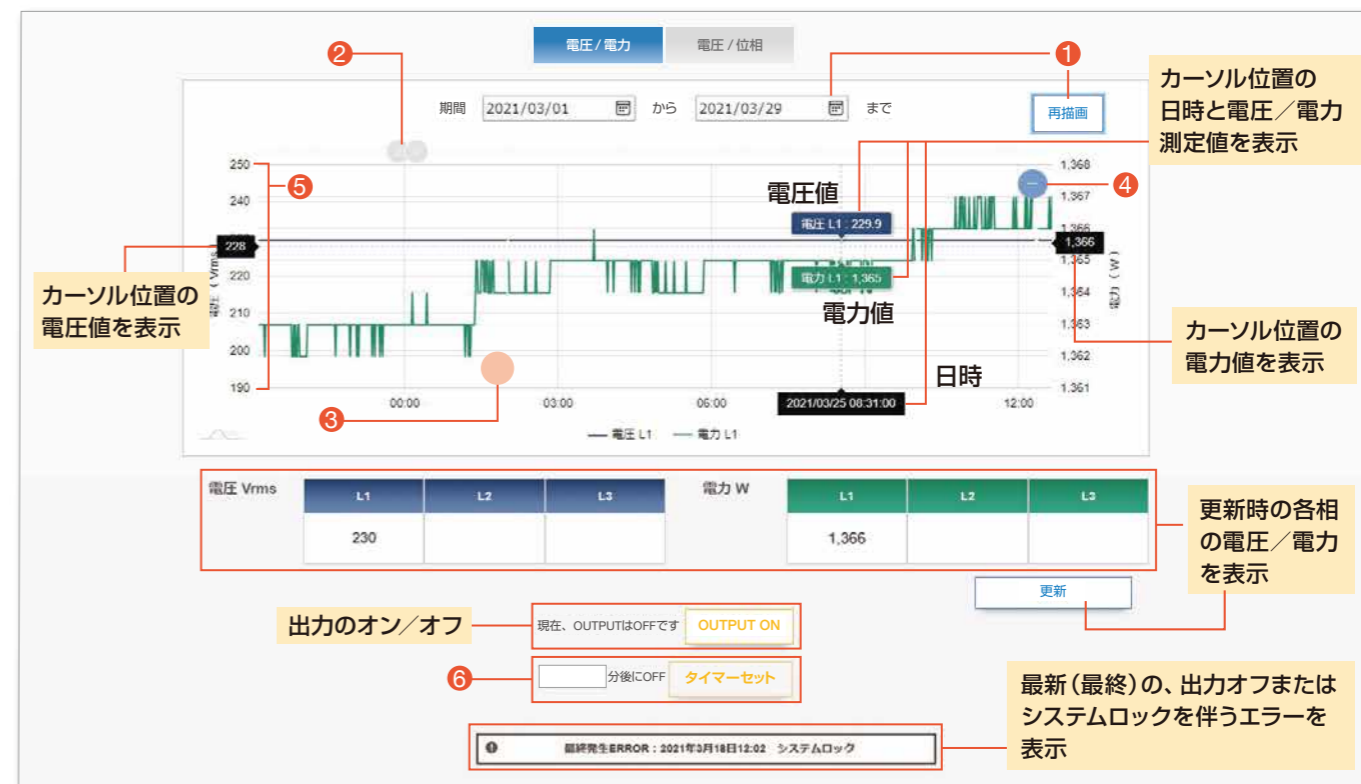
電圧／電力

電圧／位相

❷

❶

カーソル位置の日時と電圧／電力測定値を表示

期間 2021/03/01 から 2021/03/29 まで

再描画

250

240

230

220

210

200

190

❺

電圧 Vrms

228

カーソル位置の電圧値を表示

電圧値

電圧 L1 : 229.9

電力 L1 : 1,365

電力値

❹

1,368

1,367

1,366

1,365

1,364

1,363

1,362

1,361

電力（W）

1,366

カーソル位置の電力値を表示

日時

❸

00:00

03:00

06:00

2021/03/25 08:31:00

12:00

— 電圧 L1 — 電力 L1

電圧 Vrms

| L1 | L2 | L3 |
|---|---|---|
| 230 | | |

電力 W

| L1 | L2 | L3 |
|---|---|---|
| 1,366 | | |

更新時の各相の電圧／電力を表示

更新

出力のオン／オフ

現在、OUTPUTはOFFです OUTPUT ON

❻

分後にOFF タイマーセット

最新（最終）の、出力オフまたはシステムロックを伴うエラーを表示

最終発生ERROR：2021年3月18日12:02 システムロック